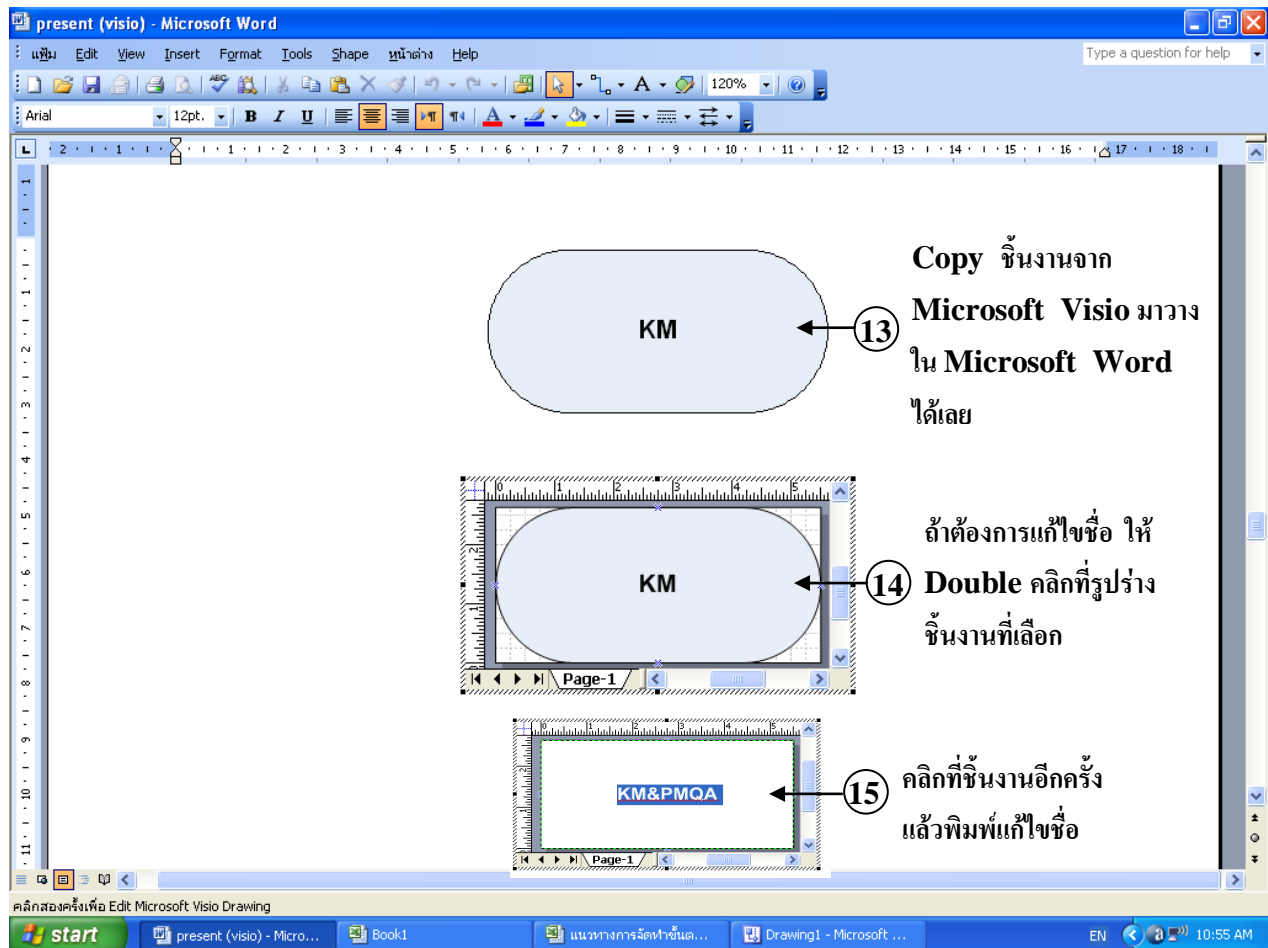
present (visio) - Microsoft Word

แฟ้ม Edit View Insert Format Tools Shape หน้าต่าง Help

Type a question for help

120%

Arial 12pt. B I U

KM

13

Copy ชิ้นงานจาก Microsoft Visio มาวาง ใน Microsoft Word ได้เลย

KM

Page-1

14

ถ้าต้องการแก้ไขชื่อ ให้ Double คลิกที่รูปร่าง ชิ้นงานที่เลือก

KM&PMQA

Page-1

15

คลิกที่ชิ้นงานอีกครั้ง แล้วพิมพ์แก้ไขชื่อ

คลิกสองครั้งเพื่อ Edit Microsoft Visio Drawing

start

present (visio) - Micro...

Book1

แนวทางการจัดทำขั้นต...

Drawing1 - Microsoft ...

EN

10:55 AM